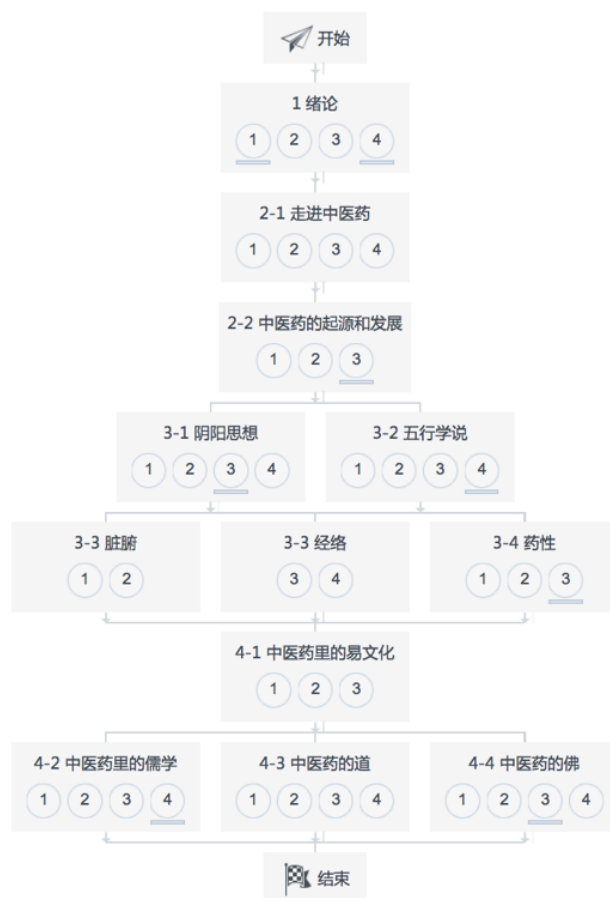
开始

1 绪论

1 2 3 4

2-1 走进中医药

1 2 3 4

2-2 中医药的起源和发展

1 2 3

3-1 阴阳思想

1 2 3 4

3-2 五行学说

1 2 3 4

3-3 脏腑

1 2

3-3 经络

3 4

3-4 药性

1 2 3

4-1 中医药里的易文化

1 2 3

4-2 中医药里的儒学

1 2 3 4

4-3 中医药的道

1 2 3 4

4-4 中医药的佛

1 2 3 4

结束